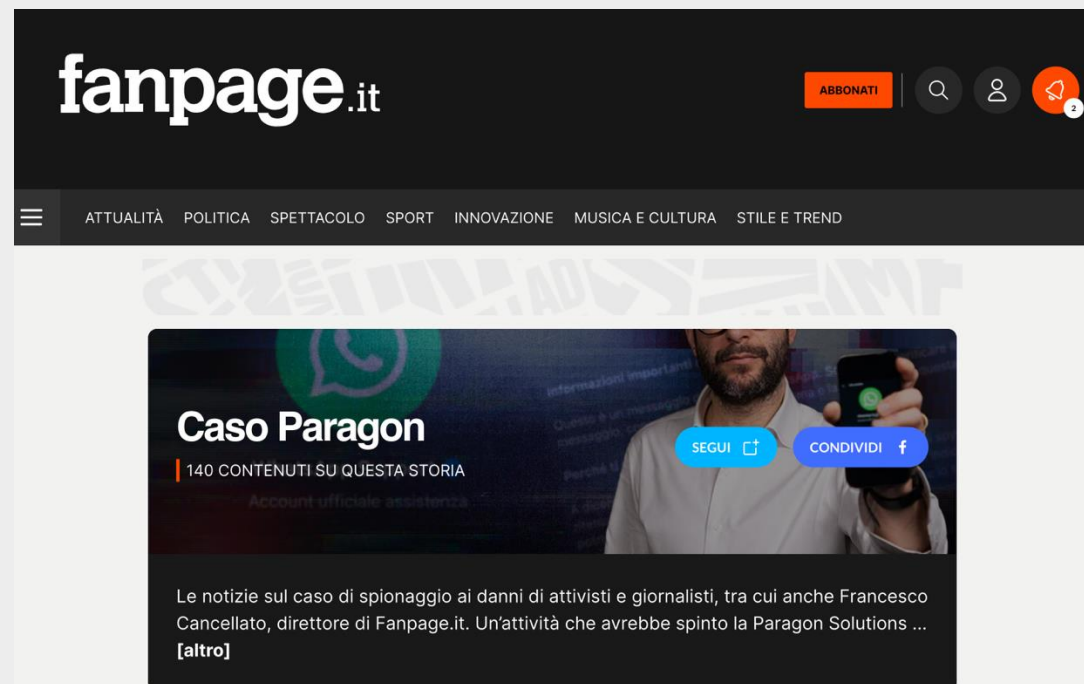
fanpage.it

ABBONATI

2

ATTUALITÀ POLITICA SPETTACOLO SPORT INNOVAZIONE MUSICA E CULTURA STILE E TREND

Caso Paragon

140 CONTENUTI SU QUESTA STORIA

SEGUI

CONDIVIDI

Le notizie sul caso di spionaggio ai danni di attivisti e giornalisti, tra cui anche Francesco Cancellato, direttore di Fanpage.it. Un'attività che avrebbe spinto la Paragon Solutions ... [altro]